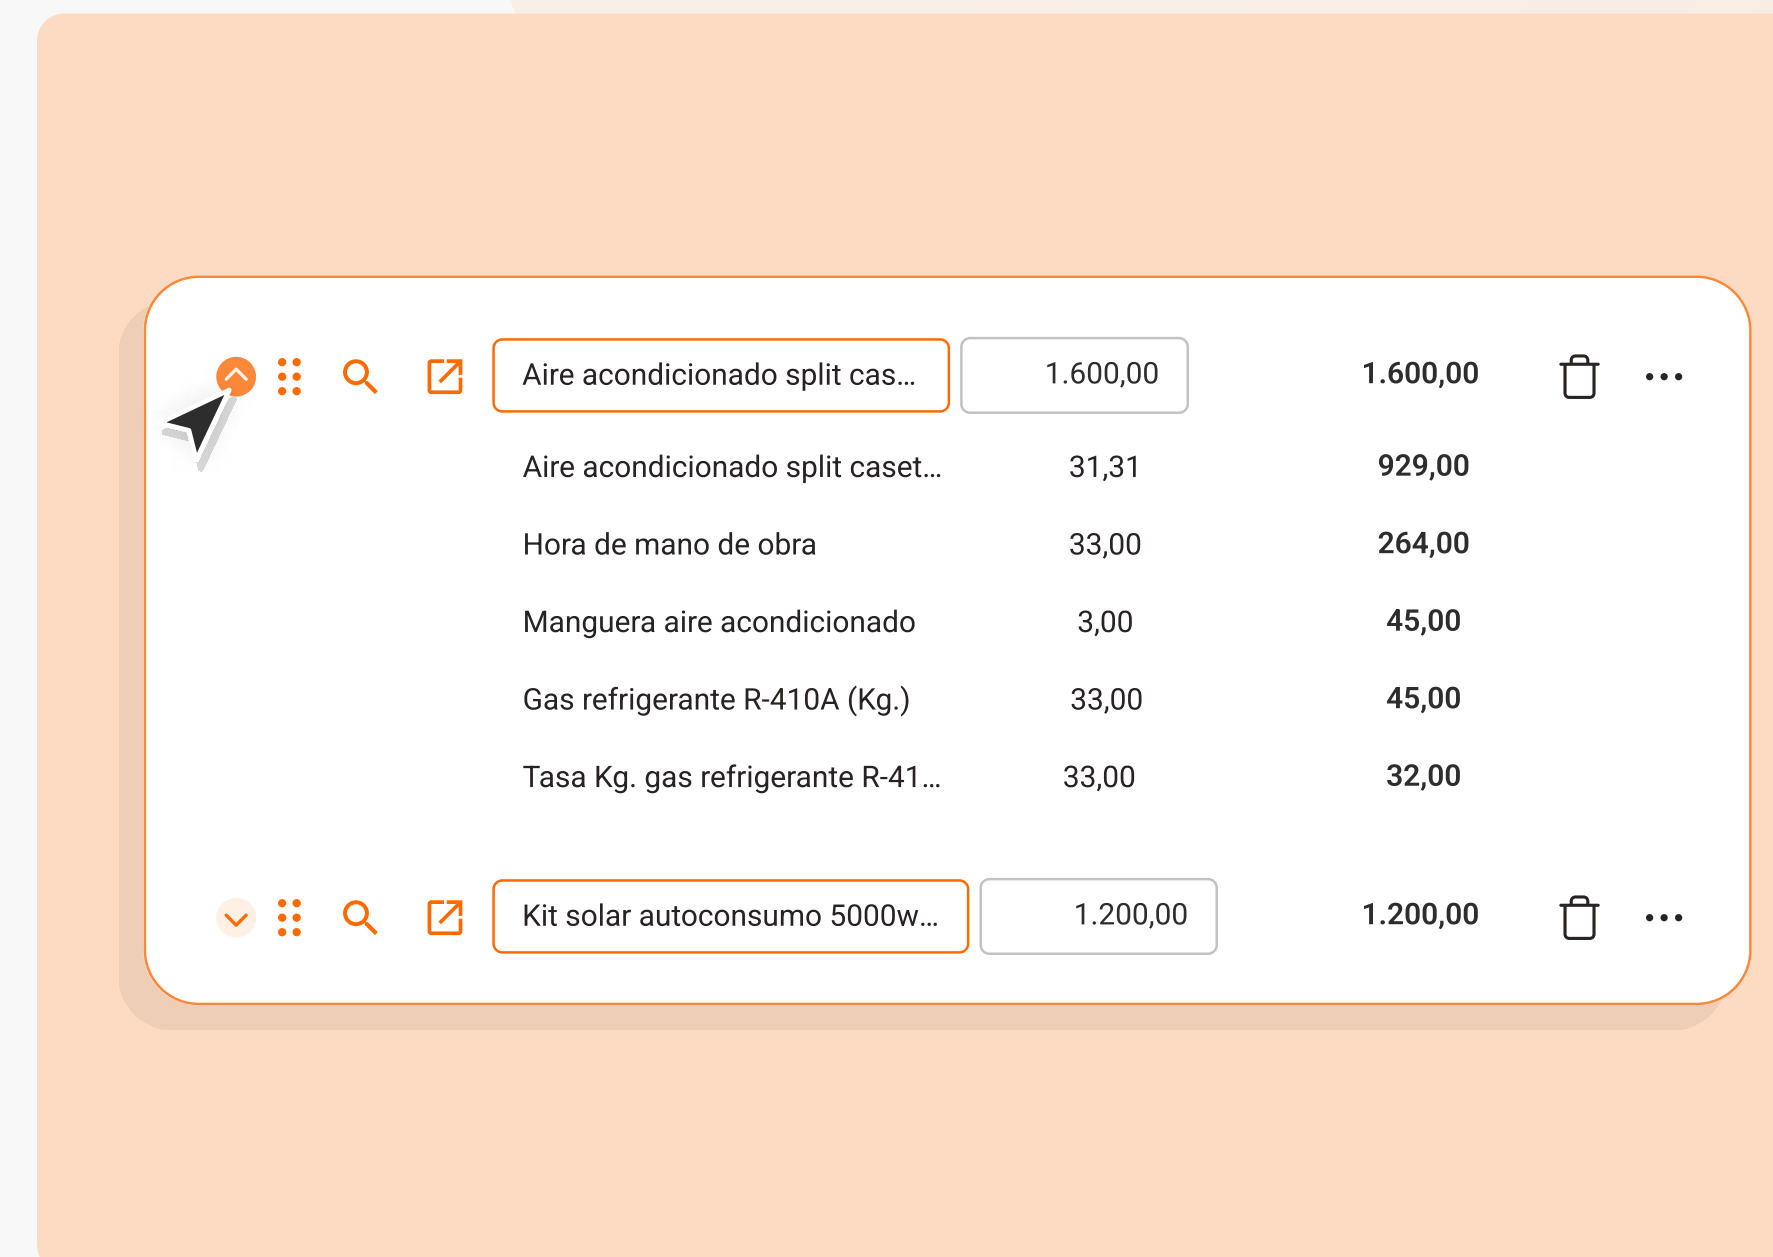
| | | |
|---|---|---|
| Aire acondicionado split cas... | 1.600,00 | 1.600,00 |
| Aire acondicionado split caset... | 31,31 | 929,00 |
| Hora de mano de obra | 33,00 | 264,00 |
| Manguera aire acondicionado | 3,00 | 45,00 |
| Gas refrigerante R-410A (Kg.) | 33,00 | 45,00 |
| Tasa Kg. gas refrigerante R-41... | 33,00 | 32,00 |
| Kit solar autoconsumo 5000w... | 1.200,00 | 1.200,00 |